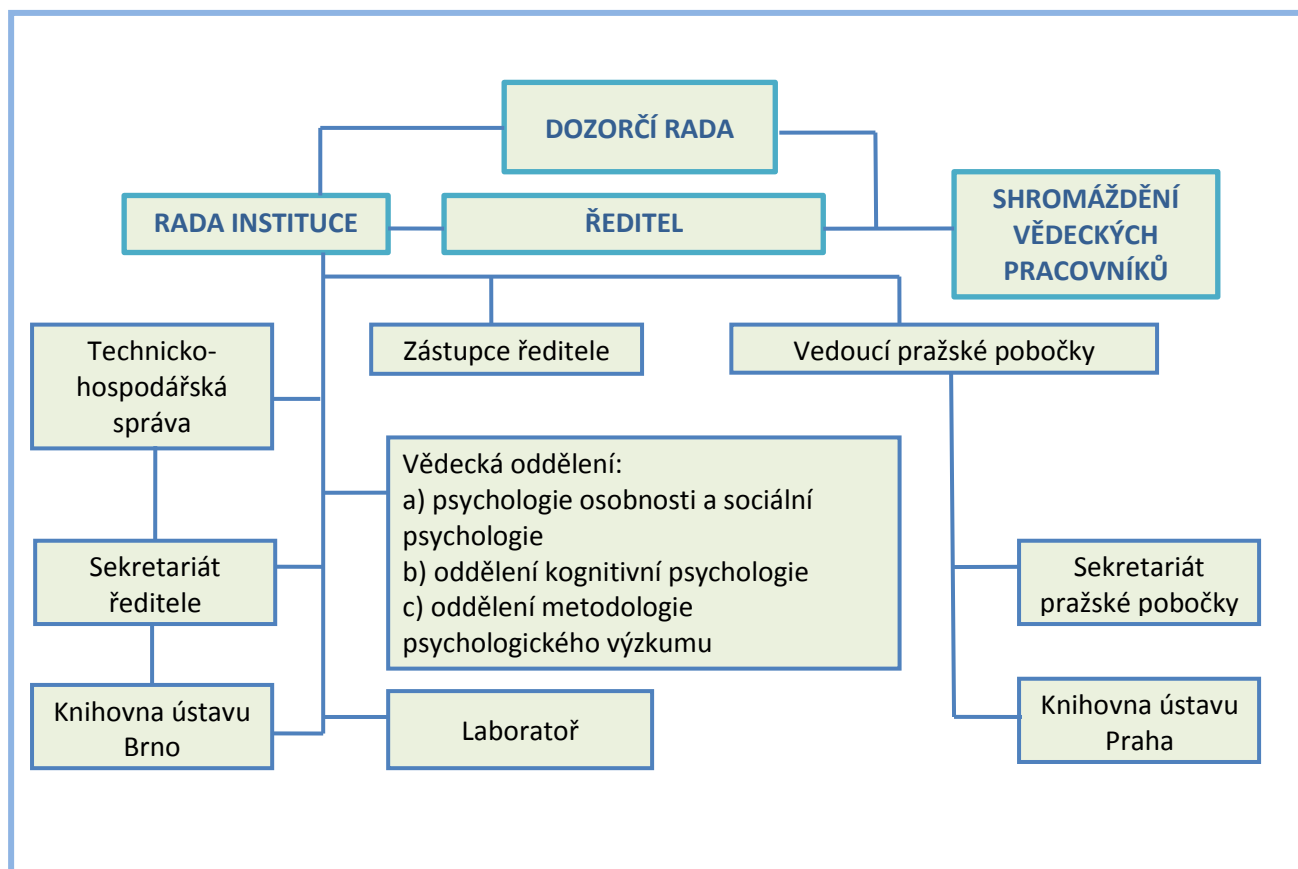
DOZORČÍ RADA

RADA INSTITUCE

ŘEDITEL

SHROMÁŽDĚNÍ VĚDECKÝCH PRACOVNÍKŮ

Technicko-hospodářská správa

Zástupce ředitele

Vedoucí pražské pobočky

Vědecká oddělení:
a) psychologie osobnosti a sociální psychologie
b) oddělení kognitivní psychologie
c) oddělení metodologie psychologického výzkumu

Sekretariát ředitele

Sekretariát pražské pobočky

Knihovna ústavu Brno

Laboratoř

Knihovna ústavu Praha